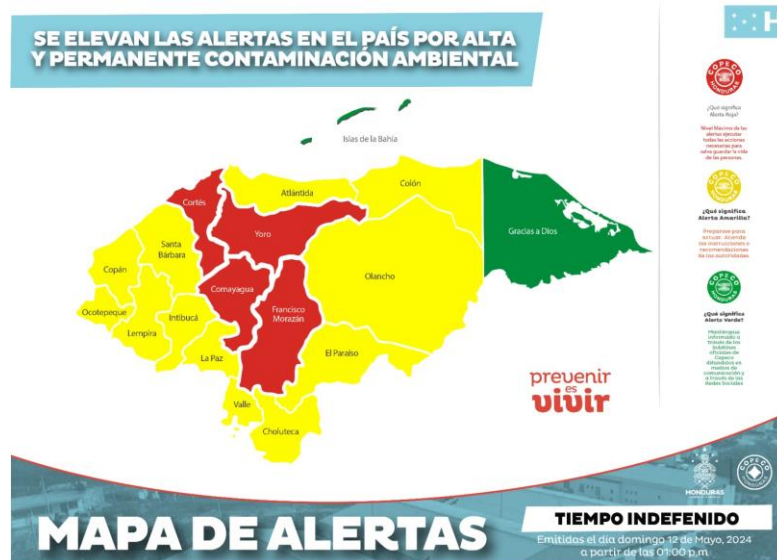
SE ELEVAN LAS ALERTAS EN EL PAÍS POR ALTA Y PERMANENTE CONTAMINACIÓN AMBIENTAL

Islas de la Bahía

Atlántida

Colón

Cortés

Yoro

Gracias a Dios

Santa Bárbara

Copán

Olancho

Comayagua

Ocotepeque

Intibucá

Francisco Morazán

Lempira

La Paz

El Paraíso

Valle

Choluteca

prevenir es vivir

COPECO HONDURAS

¿Qué significa Alerta Roja?

Nivel Máximo de las alertas ejecutar todas las acciones necesarias para salvaguardar la vida de las personas

COPECO HONDURAS

¿Qué significa Alerta Amarilla?

Prepárese para actuar. Atienda las instrucciones o recomendaciones de las autoridades

COPECO HONDURAS

¿Qué significa Alerta Verde?

Manténgase informado a través de los boletines oficiales de Copeco difundidos en medios de comunicación y a través de las Redes Sociales

HONDURAS

COPECO

MAPA DE ALERTAS

TIEMPO INDEFENIDO

Emitidas el día domingo 12 de Mayo, 2024 a partir de las 01:00 p.m.